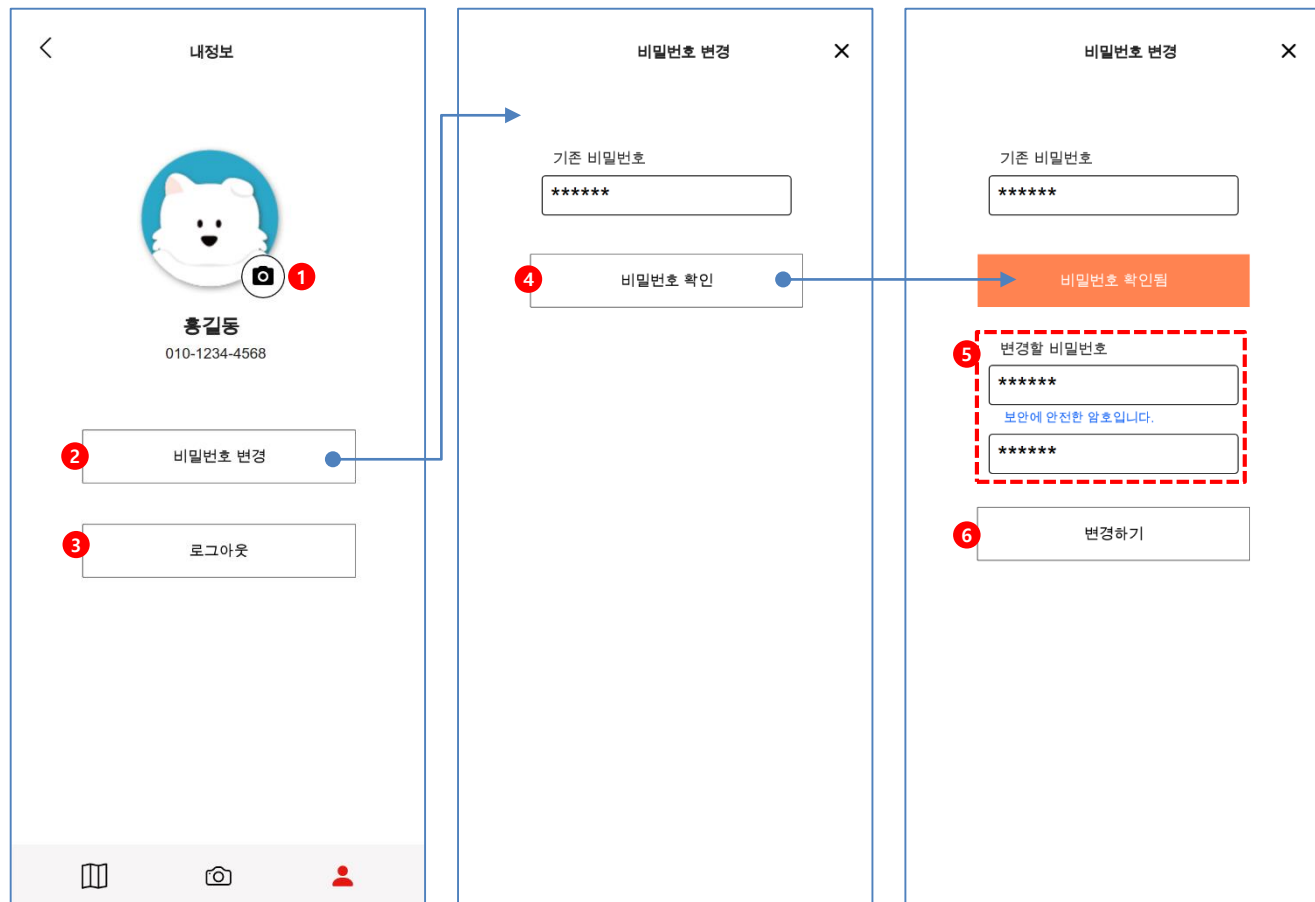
<
내정보

1

홍길동
010-1234-4568

2 비밀번호 변경

3 로그아웃

비밀번호 변경 ×

기존 비밀번호
******

4 비밀번호 확인

비밀번호 변경 ×

기존 비밀번호
******

비밀번호 확인됨

5 변경할 비밀번호
******
보안에 안전한 암호입니다.
******

6 변경하기